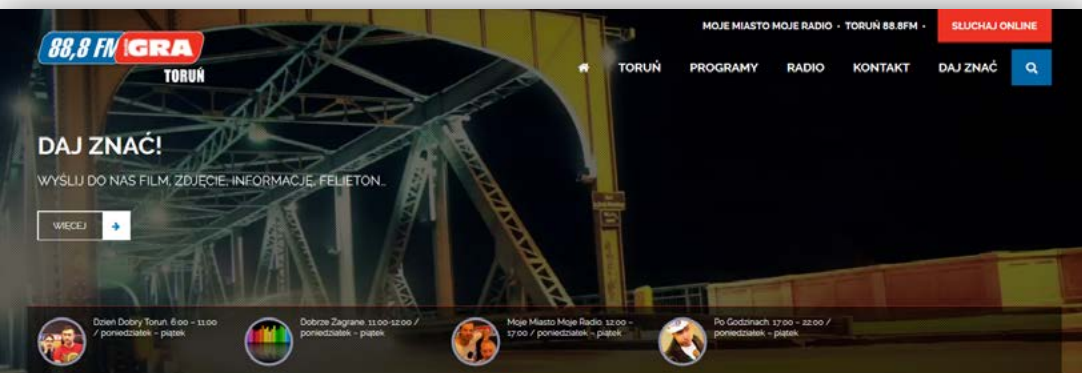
88,8 FM GRA
TORUŃ

MOJE MIASTO MOJE RADIO · TORUŃ 88.8FM ·
SŁUCHAJ ONLINE

TORUŃ PROGRAMY RADIO KONTAKT DAJ ZNAĆ

DAJ ZNAĆ!

WYŚLIJ DO NAS FILM, ZDJĘCIE, INFORMACJĘ, FELIETON...

WIĘCEJ

Dzień Dobry Toruń. 6:00 – 11:00 / poniedziałek – piątek

Dobrze Zagrane. 11:00-12:00 / poniedziałek – piątek

Moje Miasto Moje Radio. 12:00 – 17:00 / poniedziałek – piątek

Po Godzinach. 17:00 – 22:00 / poniedziałek – piątek